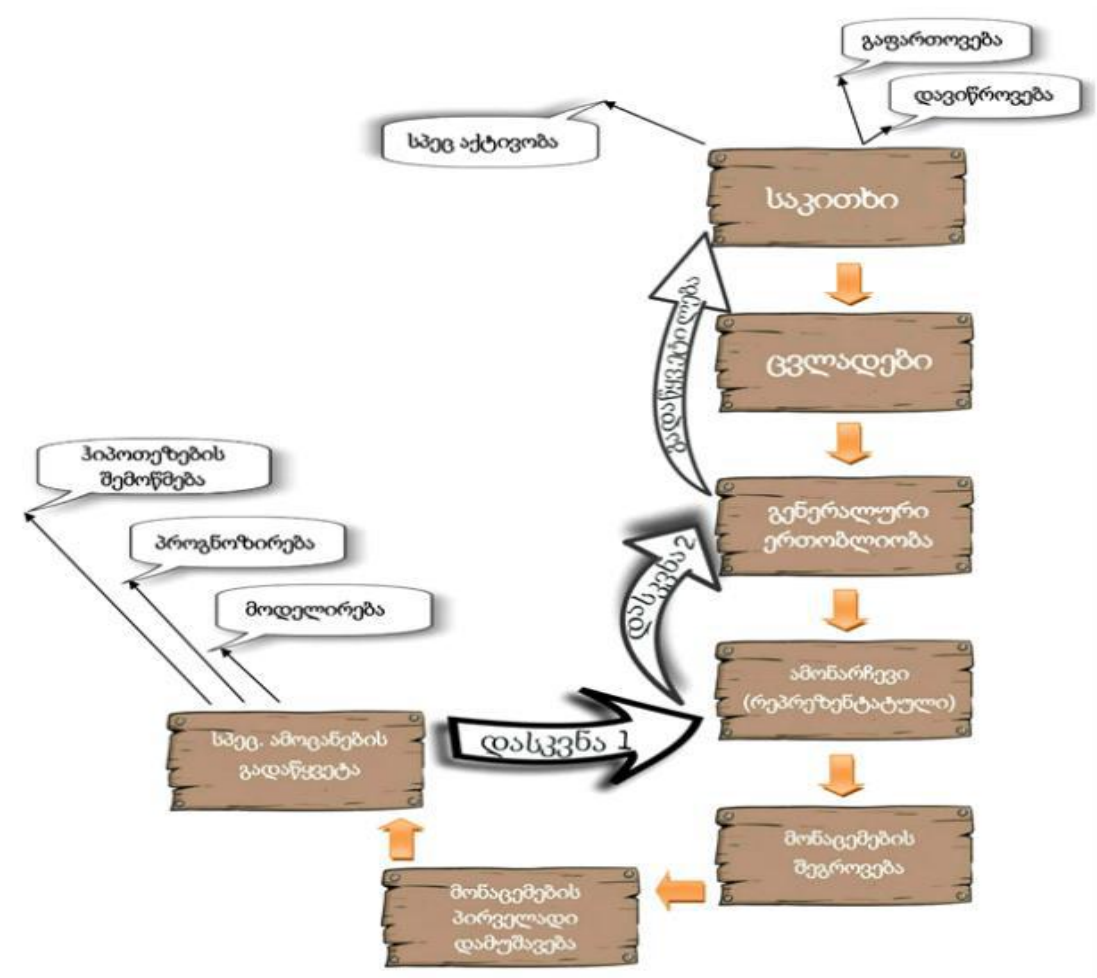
გაფართოვება

დავიწროვება

სპეც აქტივობა

საკითხი

ცვლადები

გადაწყვეტილება

გენერალური ერთობლიობა

დასკვნა 2

ამონარჩევი (რეპრეზენტატული)

დასკვნა 1

მონაცემების შეგროვება

მონაცემების პირველადი დამუშავება

სპეც. ამოცანების გადაწყვეტა

მოდელირება

პროგნოზირება

ჰიპოთეზების შემოწმება